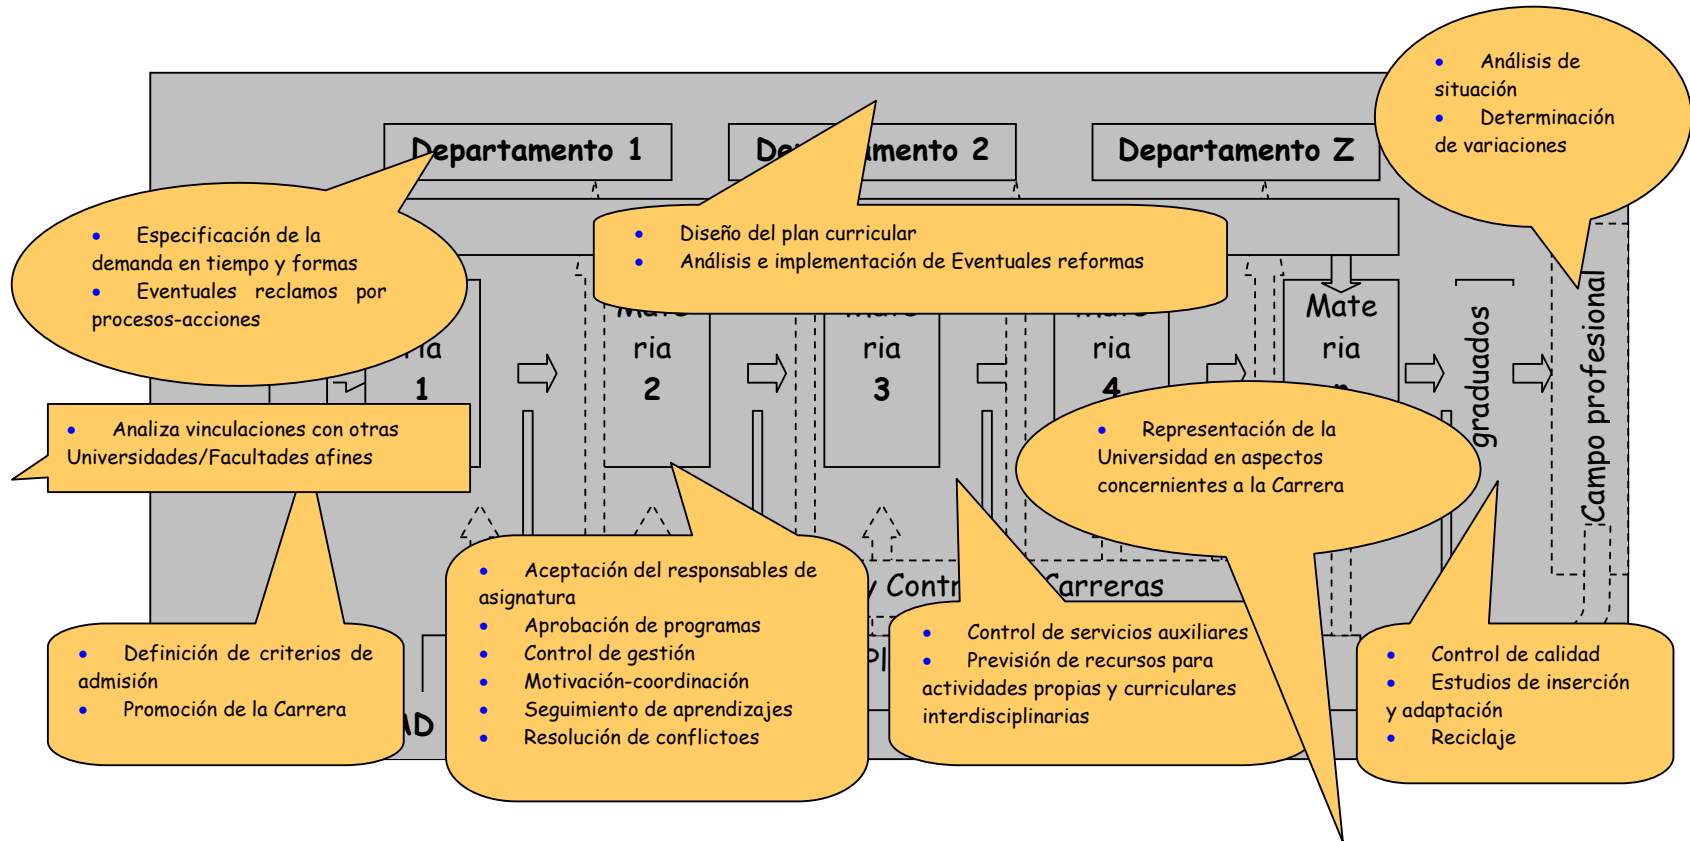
Departamento 1

De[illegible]mento 2

Departamento Z

Análisis de situación
Determinación de variaciones

Especificación de la demanda en tiempo y formas
Eventuales reclamos por procesos-acciones

Diseño del plan curricular
Análisis e implementación de Eventuales reformas

ria
1

ria
2

ria
3

ria
4

Mate
ria

graduados

Campo profesional

Analiza vinculaciones con otras Universidades/Facultades afines

Representación de la Universidad en aspectos concernientes a la Carrera

y Contr

Carreras

Aceptación del responsables de asignatura
Aprobación de programas
Control de gestión
Motivación-coordinación
Seguimiento de aprendizajes
Resolución de conflictoes

Definición de criterios de admisión
Promoción de la Carrera

AD

Control de servicios auxiliares
Previsión de recursos para actividades propias y curriculares interdisciplinarias

Control de calidad
Estudios de inserción y adaptación
Reciclaje